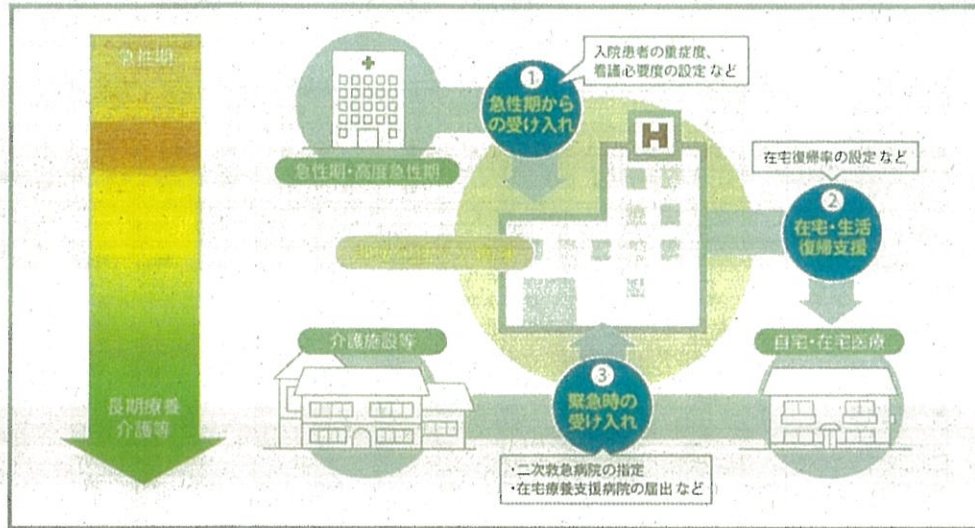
急性期

長期療養
介護等

入院患者の重症度、
看護必要度の設定 など

1
急性期から
の受け入れ

急性期・高度急性期

H

在宅復帰率の設定 など

2
在宅・生活
復帰支援

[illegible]

介護施設等

自宅・在宅医療

3
緊急時の
受け入れ

・二次救急病院の指定
・在宅療養支援病院の届出 など